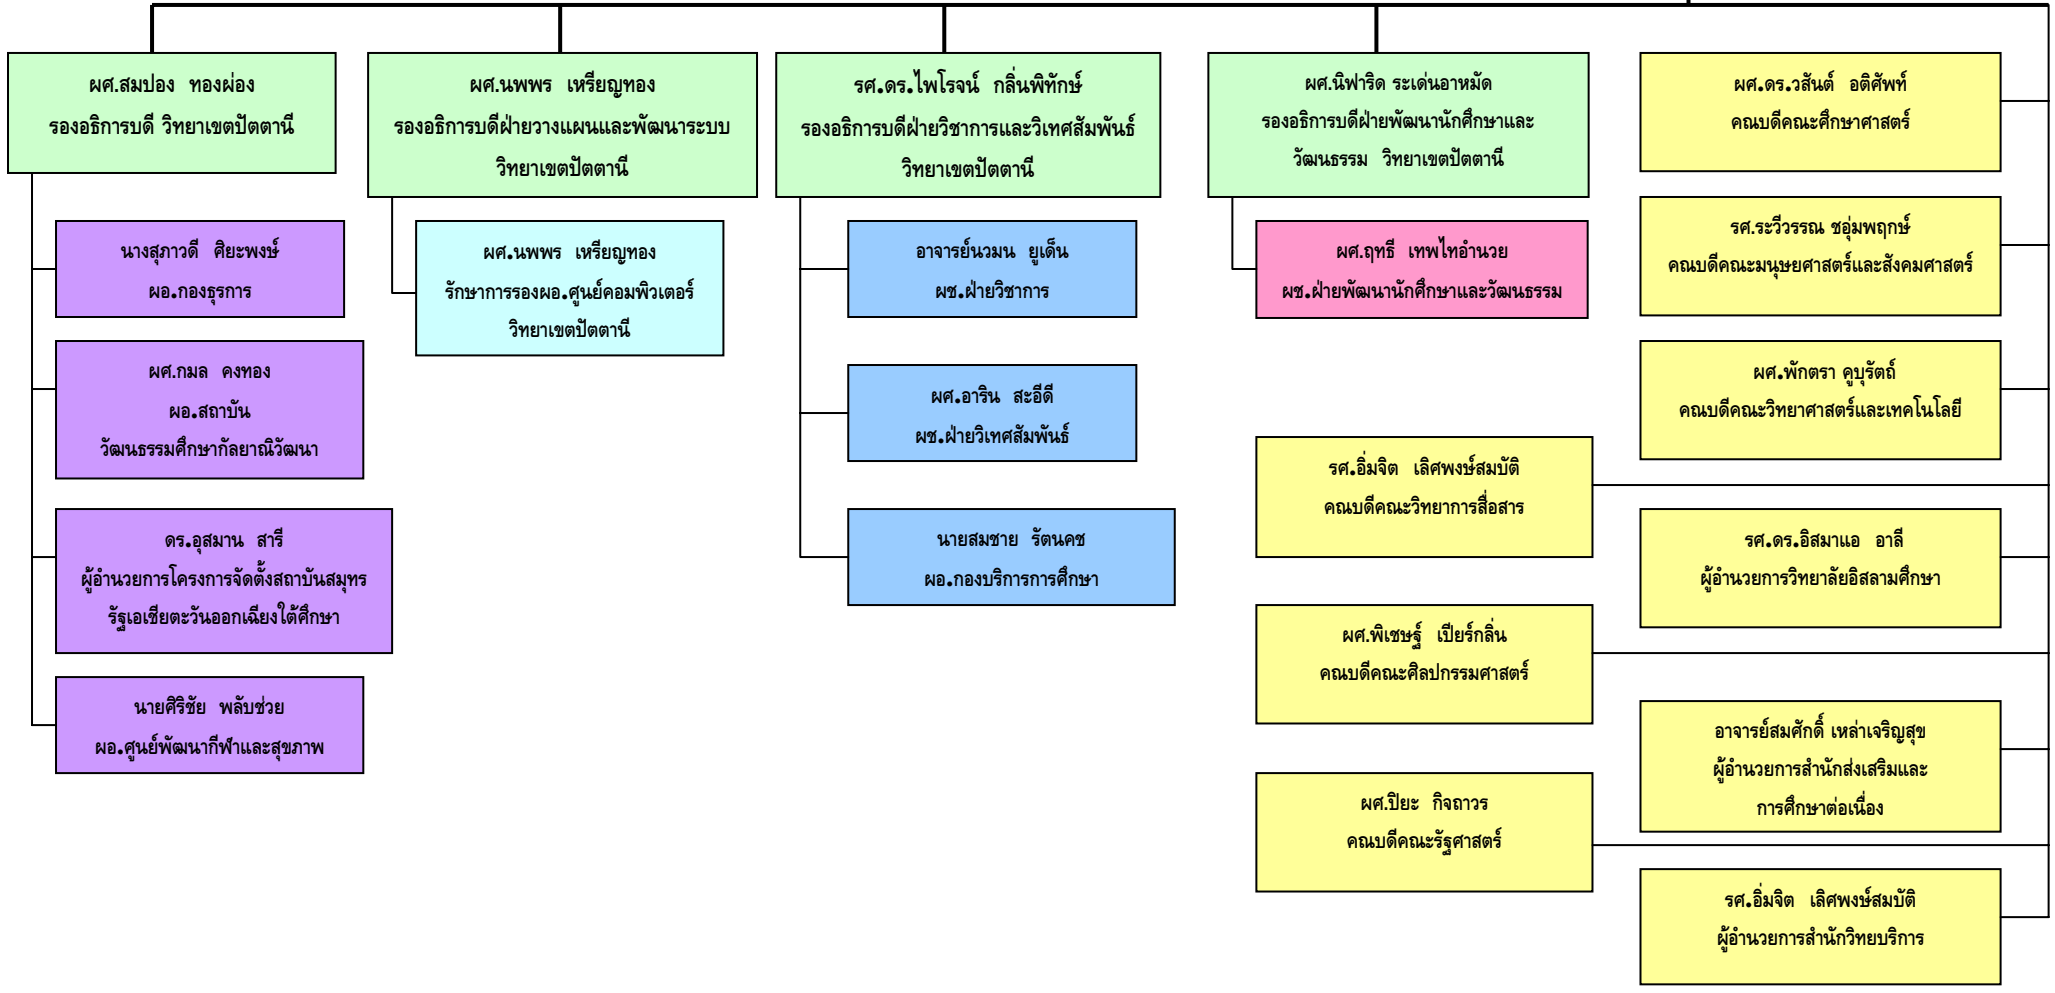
ผศ.สมปอง ทองผ่อง
รองอธิการบดี วิทยาเขตปัตตานี

นางสุภาวดี ศิยะพงษ์
ผอ.กองธุรการ

ผศ.กมล คงทอง
ผอ.สถาบัน
วัฒนธรรมศึกษากัลยาณิวัฒนา

ดร.อุสมาน สารี
ผู้อำนวยการโครงการจัดตั้งสถาบันสมุทร
รัฐเอเชียตะวันออกเฉียงใต้ศึกษา

นายศิริชัย พลับช่วย
ผอ.ศูนย์พัฒนากีฬาและสุขภาพ

ผศ.นพพร เหรียญทอง
รองอธิการบดีฝ่ายวางแผนและพัฒนาระบบ
วิทยาเขตปัตตานี

ผศ.นพพร เหรียญทอง
รักษาการรองผอ.ศูนย์คอมพิวเตอร์
วิทยาเขตปัตตานี

รศ.ดร.ไพโรจน์ กลิ่นพิทักษ์
รองอธิการบดีฝ่ายวิชาการและวิเทศสัมพันธ์
วิทยาเขตปัตตานี

อาจารย์นวมน ยูเด็น
ผช.ฝ่ายวิชาการ

ผศ.อาริน สะอีดี
ผช.ฝ่ายวิเทศสัมพันธ์

นายสมชาย รัตนคช
ผอ.กองบริการการศึกษา

ผศ.นิฟาริด ระเด่นอาหมัด
รองอธิการบดีฝ่ายพัฒนานักศึกษาและ
วัฒนธรรม วิทยาเขตปัตตานี

ผศ.ฤทธี เทพไทอำนวย
ผช.ฝ่ายพัฒนานักศึกษาและวัฒนธรรม

รศ.อิ่มจิต เลิศพงษ์สมบัติ
คณบดีคณะวิทยาการสื่อสาร

ผศ.พิเชษฐ์ เปียร์กลิ่น
คณบดีคณะศิลปกรรมศาสตร์

ผศ.ปิยะ กิจถาวร
คณบดีคณะรัฐศาสตร์

ผศ.ดร.วสันต์ อติศัพท์
คณบดีคณะศึกษาศาสตร์

รศ.ระวีวรรณ ชอุ่มพฤกษ์
คณบดีคณะมนุษยศาสตร์และสังคมศาสตร์

ผศ.พักตรา คูบุรัตถ์
คณบดีคณะวิทยาศาสตร์และเทคโนโลยี

รศ.ดร.อิสมาแอ อาลี
ผู้อำนวยการวิทยาลัยอิสลามศึกษา

อาจารย์สมศักดิ์ เหล่าเจริญสุข
ผู้อำนวยการสำนักส่งเสริมและ
การศึกษาต่อเนื่อง

รศ.อิ่มจิต เลิศพงษ์สมบัติ
ผู้อำนวยการสำนักวิทยบริการ